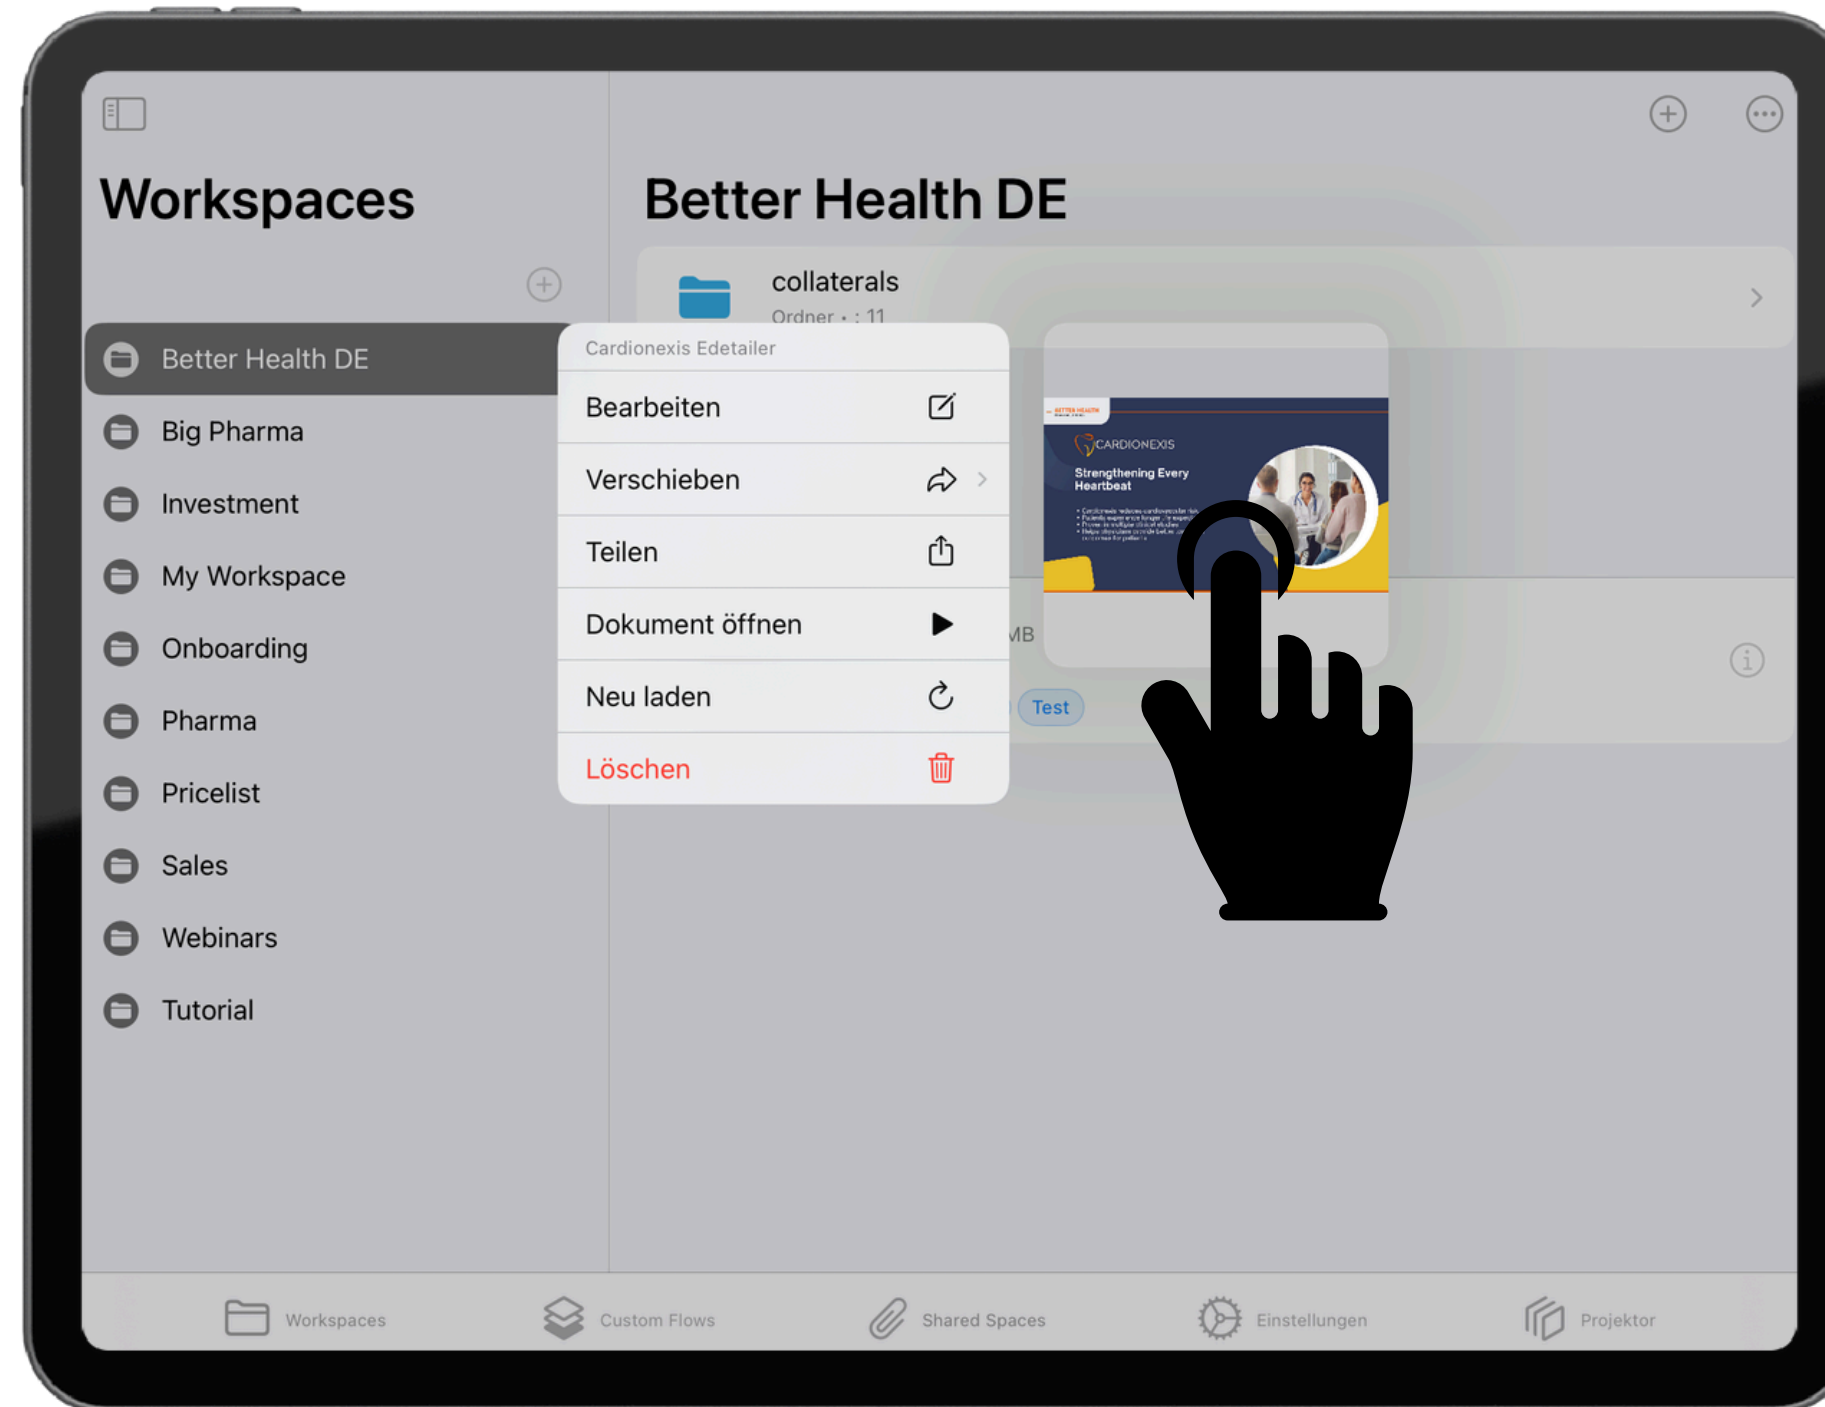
Workspaces

Better Health DE
Big Pharma
Investment
My Workspace
Onboarding
Pharma
Pricelist
Sales
Webinars
Tutorial

Better Health DE

collaterals
Ordner • : 11

Cardionexis Edetailer
Bearbeiten
Verschieben
Teilen
Dokument öffnen
Neu laden
Löschen

CARDIONEXIS
Strengthening Every Heartbeat

MB
Test

Workspaces
Custom Flows
Shared Spaces
Einstellungen
Projektor